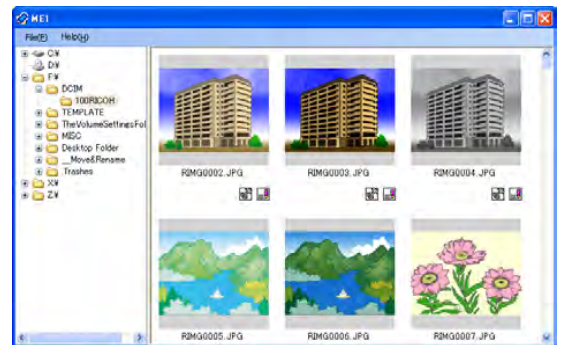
ME1

File(F) Help(H)

C:¥
D:¥
F:¥
DCIM
100RICOH
TEMPLATE
TheVolumeSettingsFol
MISC
Desktop Folder
__Move&Rename
.Trashes
X:¥
Z:¥

RIMG0002.JPG
RIMG0003.JPG
RIMG0004.JPG
RIMG0005.JPG
RIMG0006.JPG
RIMG0007.JPG